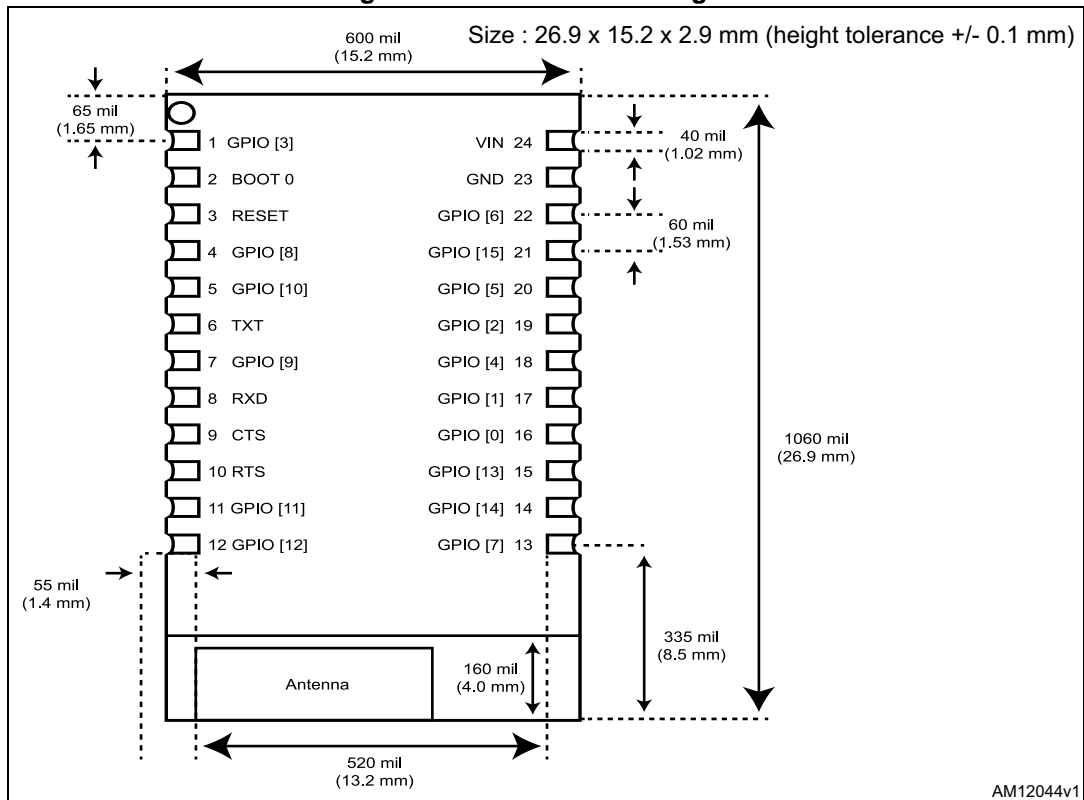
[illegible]

Size : 26.9 x 15.2 x 2.9 mm (height tolerance +/- 0.1 mm)

600 mil
(15.2 mm)

65 mil
(1.65 mm)

1 GPIO [3]
2 BOOT 0
3 RESET
4 GPIO [8]
5 GPIO [10]
6 TXT
7 GPIO [9]
8 RXD
9 CTS
10 RTS
11 GPIO [11]
12 GPIO [12]

VIN 24
GND 23
GPIO [6] 22
GPIO [15] 21
GPIO [5] 20
GPIO [2] 19
GPIO [4] 18
GPIO [1] 17
GPIO [0] 16
GPIO [13] 15
GPIO [14] 14
GPIO [7] 13

40 mil
(1.02 mm)

60 mil
(1.53 mm)

1060 mil
(26.9 mm)

55 mil
(1.4 mm)

335 mil
(8.5 mm)

Antenna

160 mil
(4.0 mm)

520 mil
(13.2 mm)

AM12044v1